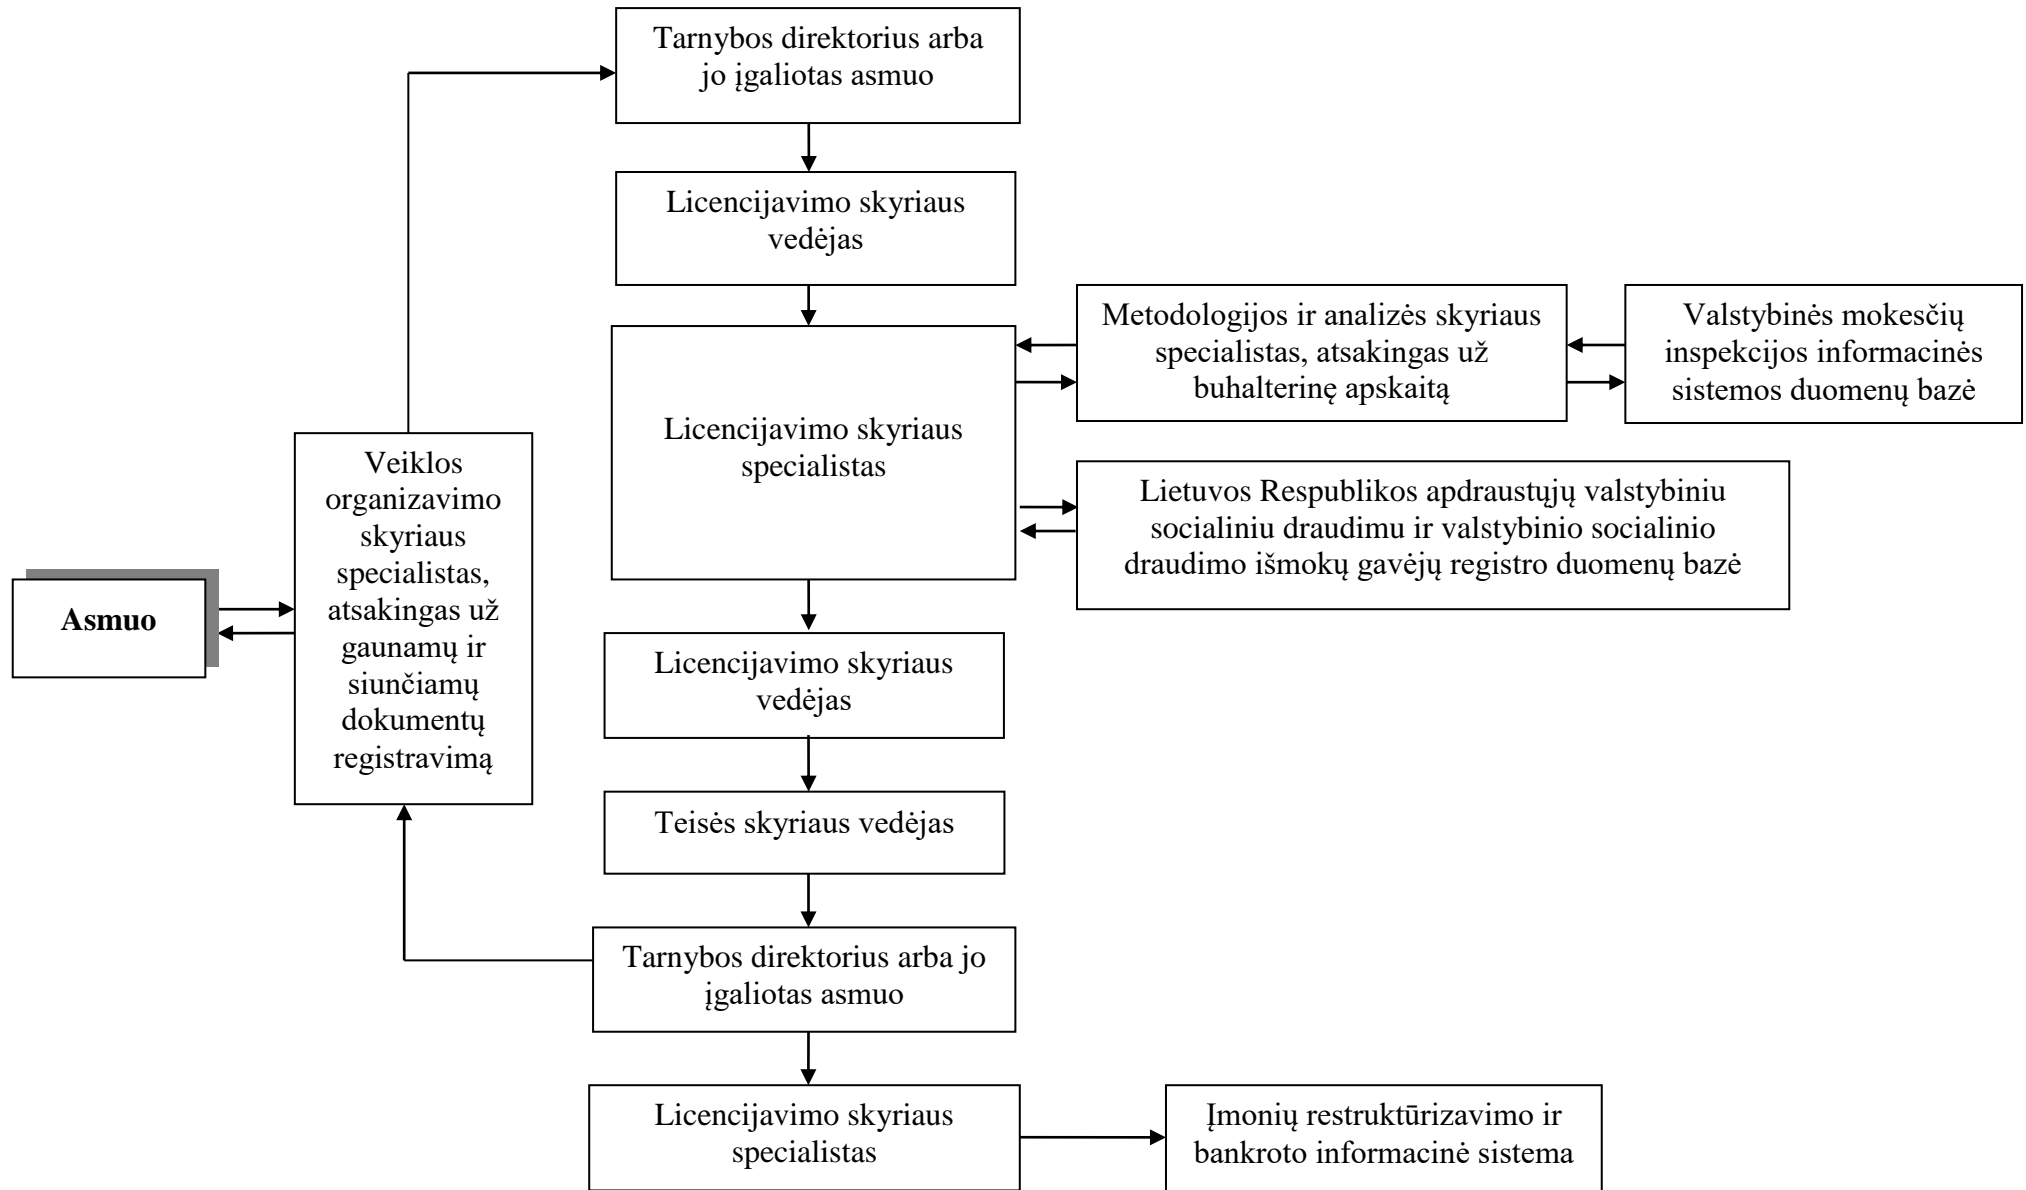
Tarnybos direktorius arba jo įgaliotas asmuo

Licencijavimo skyriaus vedėjas

Metodologijos ir analizės skyriaus specialistas, atsakingas už buhalterinę apskaitą

Valstybinės mokesčių inspekcijos informacinės sistemos duomenų bazė

Licencijavimo skyriaus specialistas

Lietuvos Respublikos apdraustųjų valstybiniu socialiniu draudimu ir valstybinio socialinio draudimo išmokų gavėjų registro duomenų bazė

Veiklos organizavimo skyriaus specialistas, atsakingas už gaunamų ir siunčiamų dokumentų registravimą

Asmuo

Licencijavimo skyriaus vedėjas

Teisės skyriaus vedėjas

Tarnybos direktorius arba jo įgaliotas asmuo

Licencijavimo skyriaus specialistas

Įmonių restruktūrizavimo ir bankroto informacinė sistema